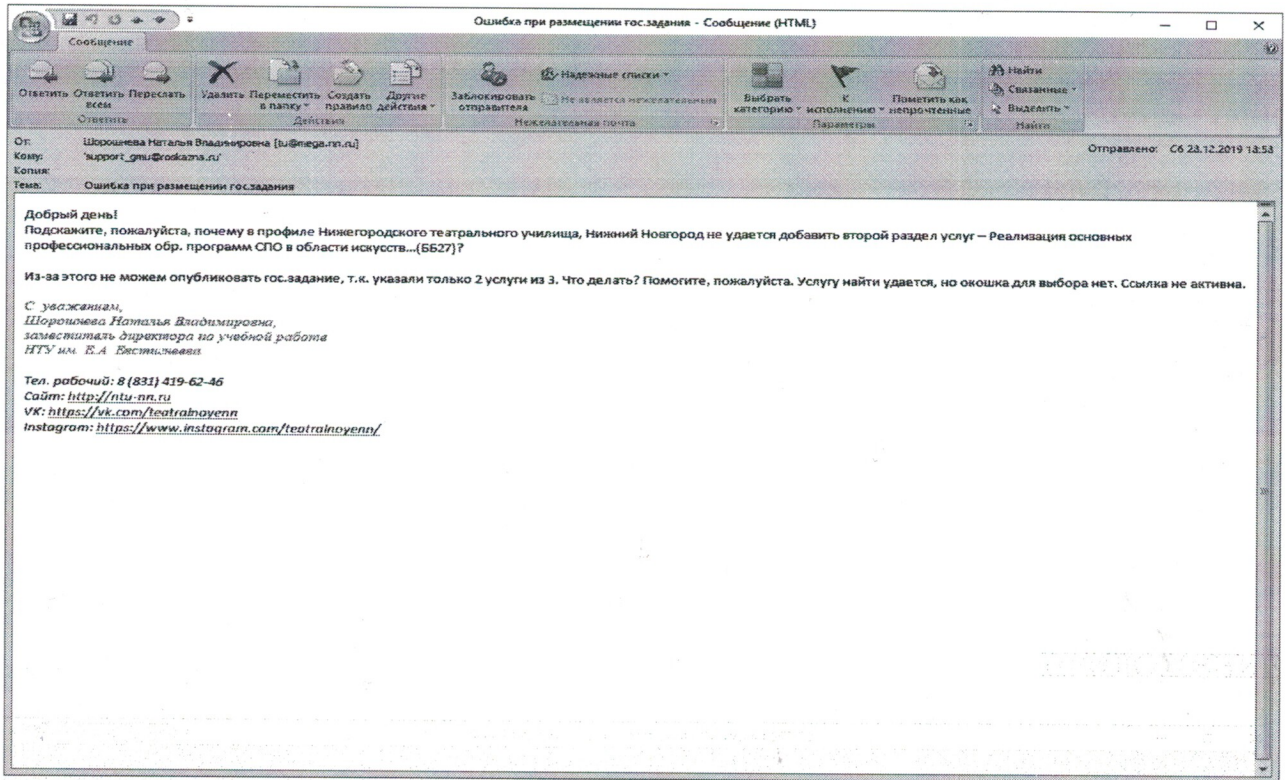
Ошибка при размещении гос.задания - Сообщение (HTML)

Сообщение

Ответить Ответить всем Переслать
Ответить

Удалить Переместить в папку Создать правило Другие действия
Действия

Заблокировать отправителя
Надежные списки
Не является нежелательным
Нежелательная почта

Выбрать категорию К исполнению Пометить как непрочтенные
Параметры

Найти
Связанные
Выделить
Найти

От: Шорошнева Наталья Владимировна [tu@mega.nn.ru]
Кому: 'support_gmu@roskazna.ru'
Копия:
Тема: Ошибка при размещении гос.задания

Отправлено: Сб 23.12.2019 13:53

Добрый день!
Подскажите, пожалуйста, почему в профиле Нижегородского театрального училища, Нижний Новгород не удается добавить второй раздел услуг – Реализация основных профессиональных обр. программ СПО в области искусств...(ББ27)?

Из-за этого не можем опубликовать гос.задание, т.к. указали только 2 услуги из 3. Что делать? Помогите, пожалуйста. Услугу найти удается, но окошка для выбора нет. Ссылка не активна.

С уважением,
Шорошнева Наталья Владимировна,
заместитель директора по учебной работе
НТУ им. Е.А. Евстигнеева

Тел. рабочий: 8 (831) 419-62-46
Сайт: http://ntu-nn.ru
VK: https://vk.com/teatralnoyenn
Instagram: https://www.instagram.com/teatralnoyenn/